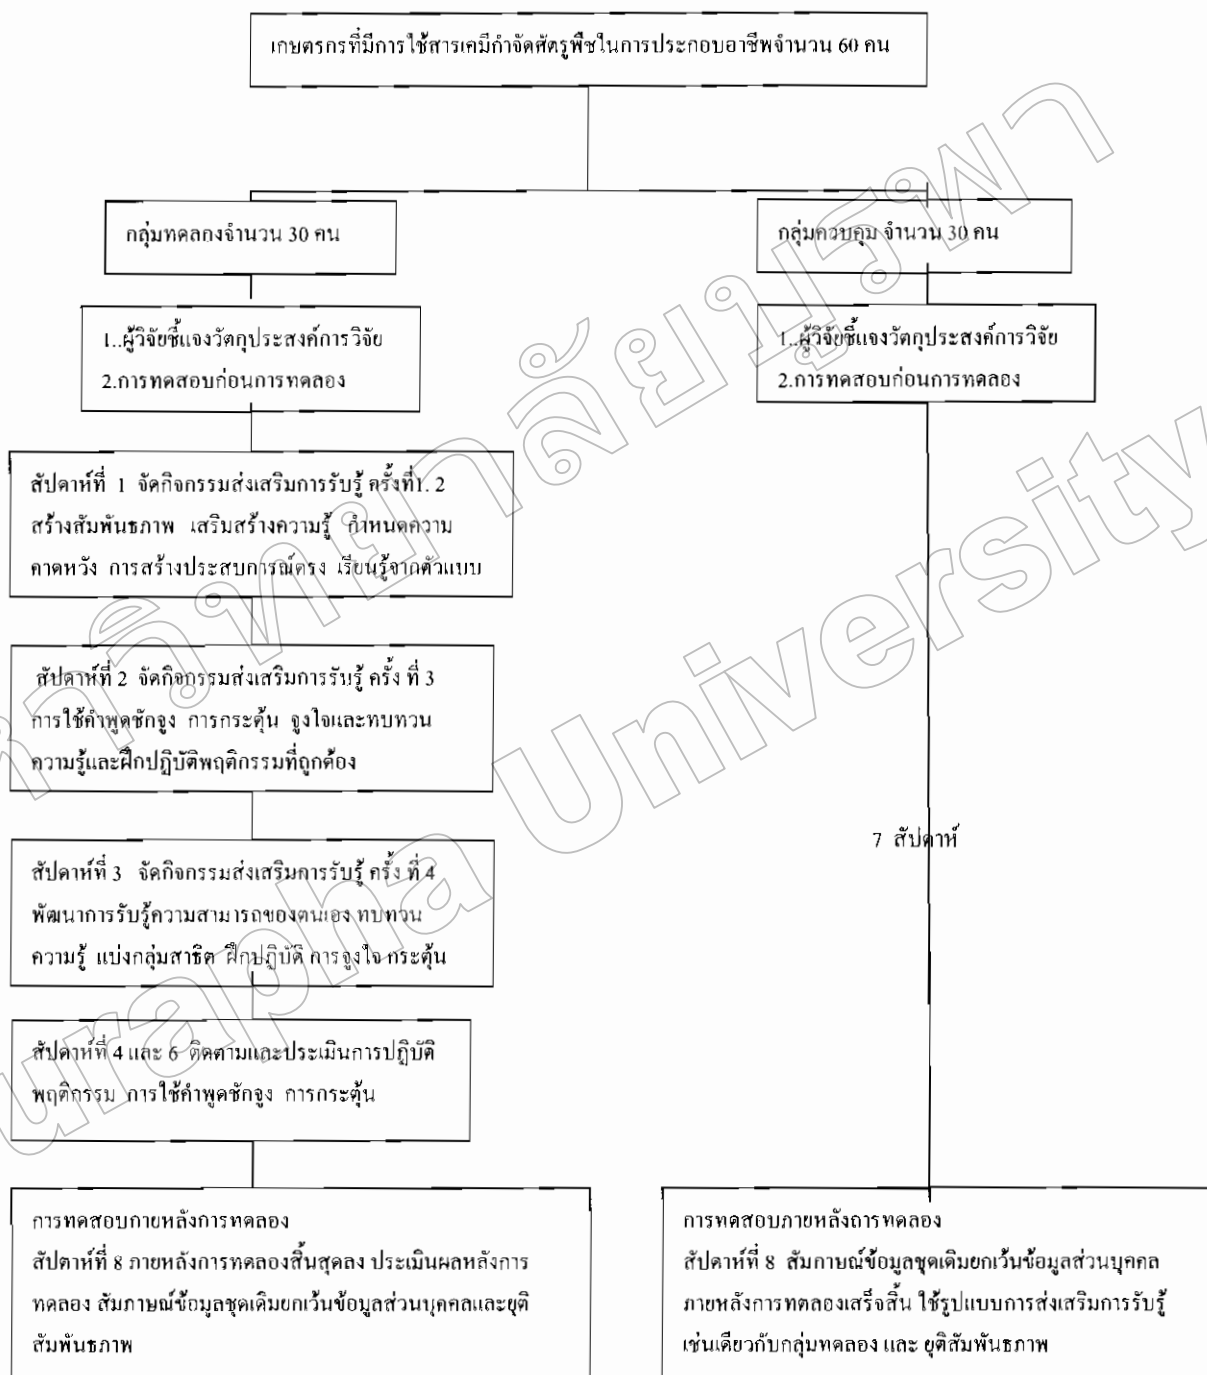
เกษตรกรที่มีการใช้สารเคมีกำจัดศัตรูพืชในการประกอบอาชีพจำนวน 60 คน

กลุ่มทดลองจำนวน 30 คน

1..ผู้วิจัยชี้แจงวัตถุประสงค์การวิจัย
2.การทดสอบก่อนการทดลอง

สัปดาห์ที่ 1 จัดกิจกรรมส่งเสริมการรับรู้ ครั้งที่1. 2 สร้างสัมพันธภาพ เสริมสร้างความรู้ กำหนดความคาดหวัง การสร้างประสบการณ์ตรง เรียนรู้จากตัวแบบ

สัปดาห์ที่ 2 จัดกิจกรรมส่งเสริมการรับรู้ ครั้ง ที่ 3 การใช้คำพูดชักจูง การกระตุ้น จูงใจและทบทวนความรู้และฝึกปฏิบัติพฤติกรรมที่ถูกต้อง

สัปดาห์ที่ 3 จัดกิจกรรมส่งเสริมการรับรู้ ครั้ง ที่ 4 พัฒนาการรับรู้ความสามารถของตนเอง ทบทวนความรู้ แบ่งกลุ่มสาธิต ฝึกปฏิบัติ การจูงใจ กระตุ้น

สัปดาห์ที่ 4 และ 6 ติดตามและประเมินการปฏิบัติพฤติกรรม การใช้คำพูดชักจูง การกระตุ้น

การทดสอบภายหลังการทดลอง
สัปดาห์ที่ 8 ภายหลังการทดลองสิ้นสุดลง ประเมินผลหลังการทดลอง สัมภาษณ์ข้อมูลชุดเดิมยกเว้นข้อมูลส่วนบุคคลและยุติสัมพันธภาพ

กลุ่มควบคุม จำนวน 30 คน

1..ผู้วิจัยชี้แจงวัตถุประสงค์การวิจัย
2.การทดสอบก่อนการทดลอง

7 สัปดาห์

การทดสอบภายหลังการทดลอง
สัปดาห์ที่ 8 สัมภาษณ์ข้อมูลชุดเดิมยกเว้นข้อมูลส่วนบุคคล ภายหลังการทดลองเสร็จสิ้น ใช้รูปแบบการส่งเสริมการรับรู้ เช่นเดียวกับกลุ่มทดลอง และ ยุติสัมพันธภาพ

Burapha University
มหาวิทยาลัยบูรพา